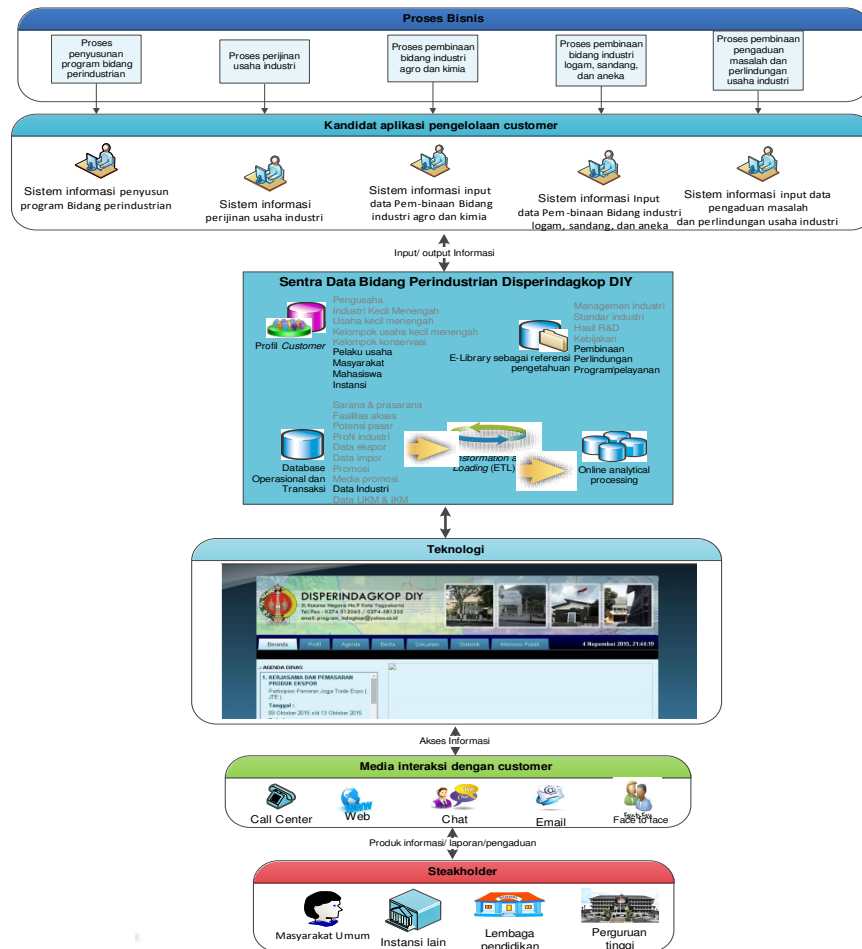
Proses Bisnis

Proses penyusunan program bidang perindustrian

Proses perijinan usaha industri

Proses pembinaan bidang industri agro dan kimia

Proses pembinaan bidang industri logam, sandang, dan aneka

Proses pembinaan pengaduan masalah dan perlindungan usaha industri

Kandidat aplikasi pengelolaan customer

Sistem informasi penyusun program Bidang perindustrian

Sistem informasi perijinan usaha industri

Sistem informasi input data Pem-binaan Bidang industri agro dan kimia

Sistem informasi Input data Pem-binaan Bidang industri logam, sandang, dan aneka

Sistem informasi input data pengaduan masalah dan perlindungan usaha industri

Input/ output Informasi

Sentra Data Bidang Perindustrian Disperindagkop DIY

Profil Customer

Pengusaha
Industri Kecil Menengah
Usaha kecil menengah
Kelompok usaha kecil menengah
Kelompok konservasi
Pelaku usaha
Masyarakat
Mahasiswa
Instansi

E-Library sebagai referensi pengetahuan

Managemen industri
Standar industri
Hasil R&D
Kebijakan
Pembinaan
Perlindungan
Program pelayanan

Database Operasional dan Transaksi

Sarana & prasarana
Fasilitas akses
Potensi pasar
Profil industri
Data ekspor
Data impor
Promosi
Media promosi
Data Industri
Data UKM & IKM

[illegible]nsformation a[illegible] Loading (ETL)

Online analytical processing

Teknologi

DISPERINDAGKOP DIY
Jl. Kusuma Negara No.9 Kota Yogyakarta
Telp/Fax : 0274-512063 / 0274-581335
email: program_indagkop@yahoo.co.id

Beranda Profil Agenda Berita Dokumen Statistik Informasi Publik

4 November 2015, 21:44:19

AGENDA DINAS
1. KERJASAMA DAN PEMASARAN PRODUK EKSPOR
Partisipasi Pameran Jogja Trade Expo ( JTE )
Tanggal :
09 Oktober 2015 s/d 13 Oktober 2015

Akses Informasi

Media interaksi dengan customer

Call Center
Web
Chat
Email
Face to face

Produk informasi/ laporan/pengaduan

Steakholder

Masyarakat Umum
Instansi lain
Lembaga pendidikan
Perguruan tinggi